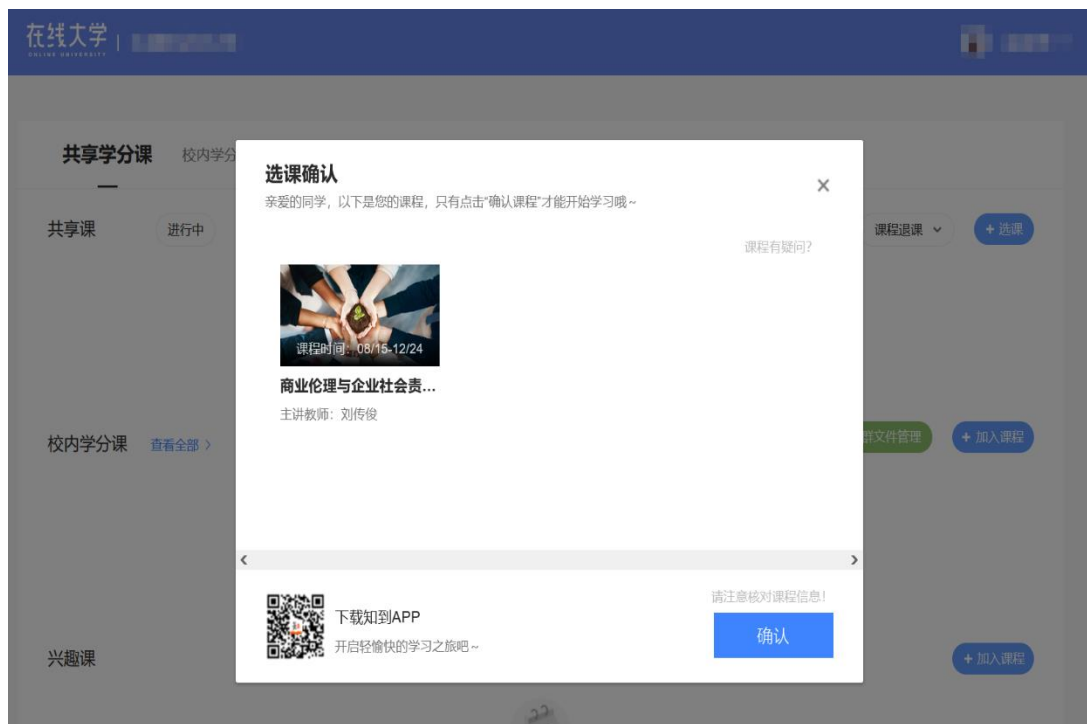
在线大学 | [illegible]
ONLINE UNIVERSITY

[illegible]

共享学分课 校内学分

共享课 进行中

课程退课 + 选课

校内学分课 查看全部 >

文件管理 + 加入课程

兴趣课

+ 加入课程

选课确认

亲爱的同学，以下是您的课程，只有点击“确认课程”才能开始学习哦~

×

课程有疑问?

课程时间: 08/15-12/24

商业伦理与企业社会责...

主讲教师: 刘传俊

<

>

下载知到APP

开启轻愉快的学习之旅吧~

请注意核对课程信息!

确认